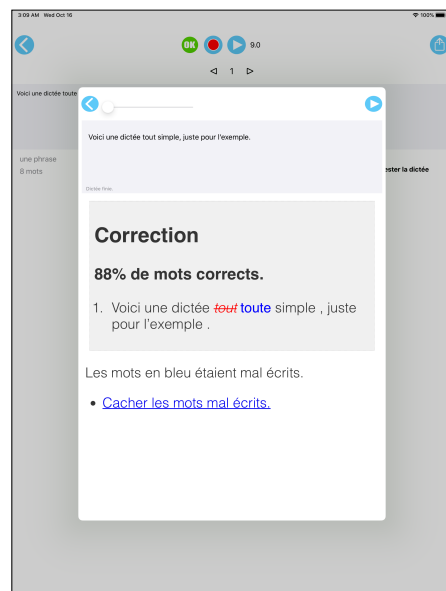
3:09 AM Wed Oct 16

100%

OK

9.0

◁ 1 ▷

Voici une dictée toute

une phrase
8 mots

ester la dictée

Voici une dictée tout simple, juste pour l'exemple.

Dictée finie.

Correction

88% de mots corrects.

1. Voici une dictée ~~tout~~ toute simple , juste pour l'exemple .

Les mots en bleu étaient mal écrits.

• Cacher les mots mal écrits.